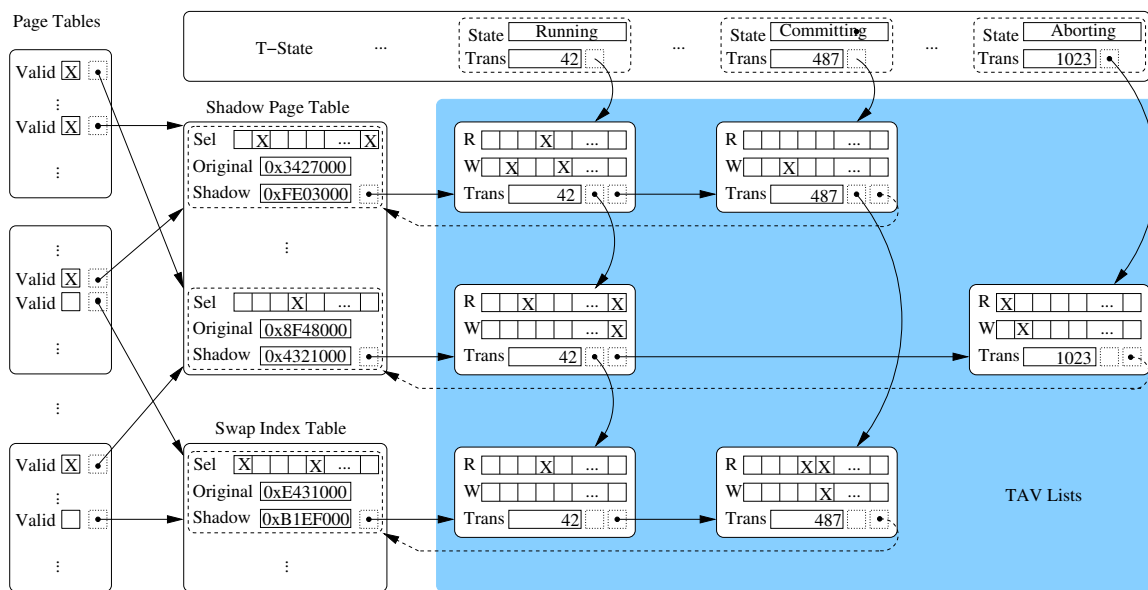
Page Tables

Valid X
⋮
Valid X
⋮

⋮
Valid X
Valid
⋮

⋮

Valid X
⋮
Valid
⋮

T–State ... State Running Trans 42 ... State Committing Trans 487 ... State Aborting Trans 1023

Shadow Page Table

Sel X ... X
Original 0x3427000
Shadow 0xFE03000

⋮

Sel X ...
Original 0x8F48000
Shadow 0x4321000

Swap Index Table

Sel X X ...
Original 0xE431000
Shadow 0xB1EF000

⋮

R X ...
W X X ...
Trans 42

R ...
W X ...
Trans 487

R X ... X
W ... X
Trans 42

R X ...
W X ...
Trans 1023

R X ...
W ...
Trans 42

R XX ...
W X ...
Trans 487

TAV Lists